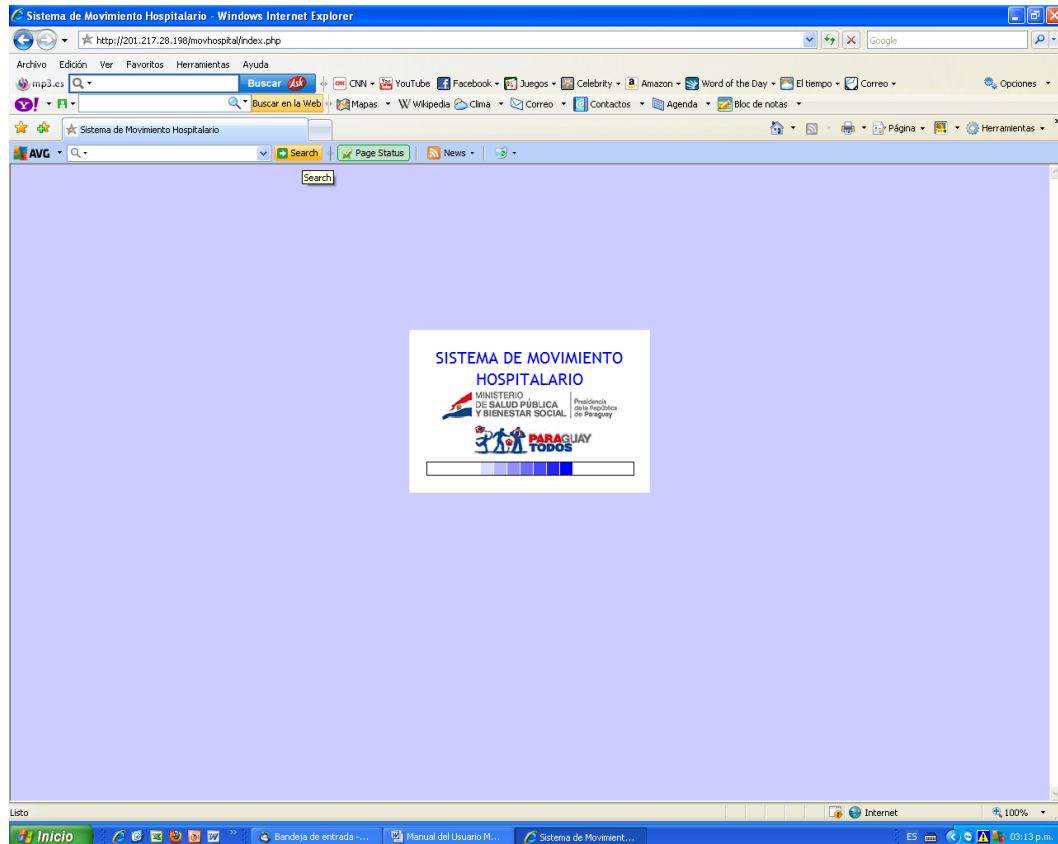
Sistema de Movimiento Hospitalario - Windows Internet Explorer

http://201.217.28.198/movhospital/index.php

Google

Archivo Edición Ver Favoritos Herramientas Ayuda

mp3.es Buscar Ask CNN YouTube Facebook Juegos Celebrity Amazon Word of the Day El tiempo Correo Opciones

Buscar en la Web Mapas Wikipedia Clima Correo Contactos Agenda Bloc de notas

Sistema de Movimiento Hospitalario

Página Herramientas

AVG Search Page Status News

Search

SISTEMA DE MOVIMIENTO HOSPITALARIO

MINISTERIO DE SALUD PÚBLICA Y BIENESTAR SOCIAL

Presidencia de la República del Paraguay

PARAGUAY TODOS

Listo

Internet

100%

Inicio

Bandeja de entrada - ...

Manual del Usuario M...

Sistema de Movimient...

ES

03:13 p.m.